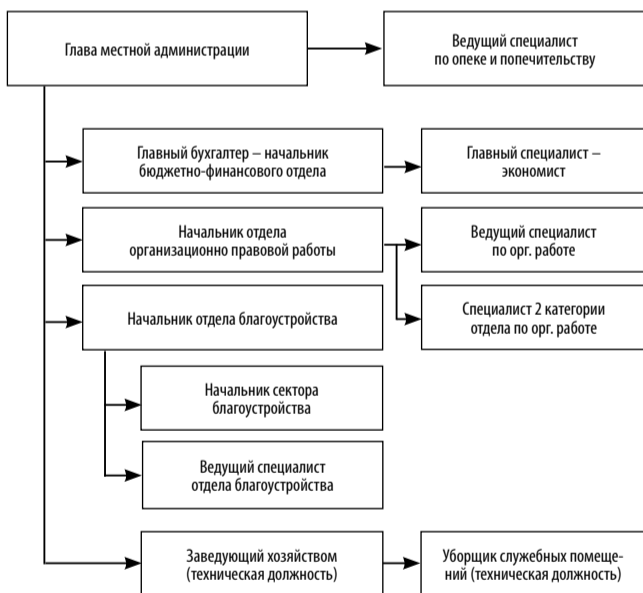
Глава местной администрации

Ведущий специалист по опеке и попечительству

Главный бухгалтер – начальник бюджетно-финансового отдела

Главный специалист – экономист

Начальник отдела организационно правовой работы

Ведущий специалист по орг. работе

Специалист 2 категории отдела по орг. работе

Начальник отдела благоустройства

Начальник сектора благоустройства

Ведущий специалист отдела благоустройства

Заведующий хозяйством (техническая должность)

Уборщик служебных помещений (техническая должность)